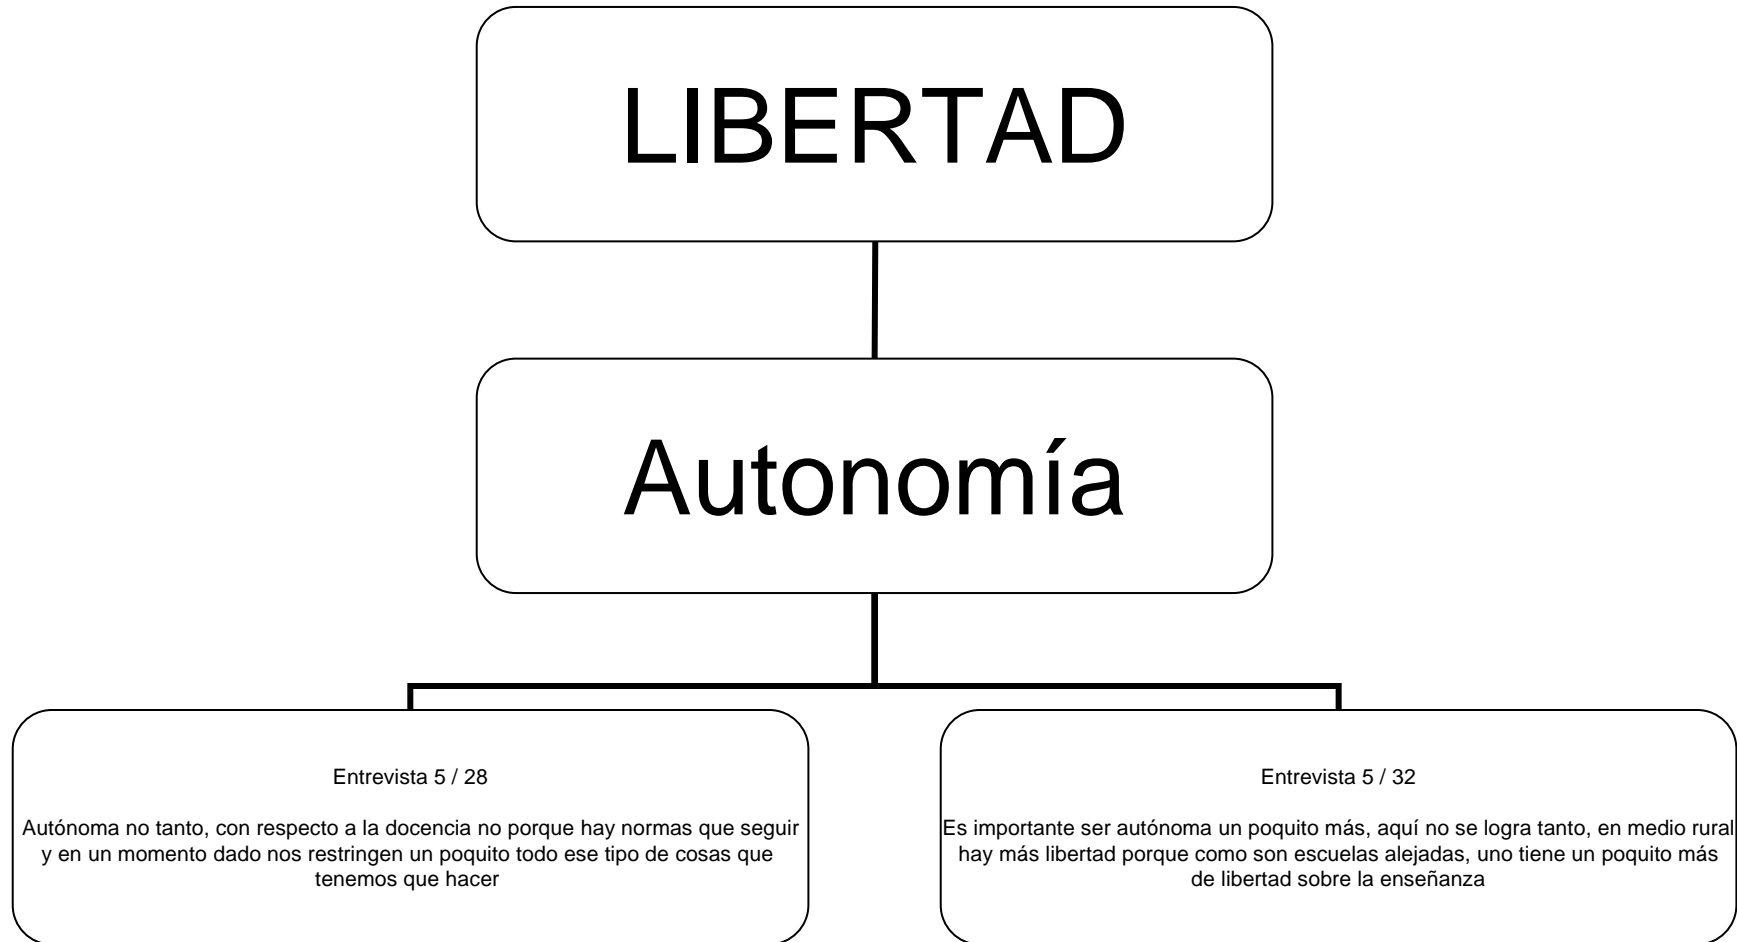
LIBERTAD

Autonomía

Entrevista 5 / 28

Autónoma no tanto, con respecto a la docencia no porque hay normas que seguir y en un momento dado nos restringen un poquito todo ese tipo de cosas que tenemos que hacer

Entrevista 5 / 32

Es importante ser autónoma un poquito más, aquí no se logra tanto, en medio rural hay más libertad porque como son escuelas alejadas, uno tiene un poquito más de libertad sobre la enseñanza